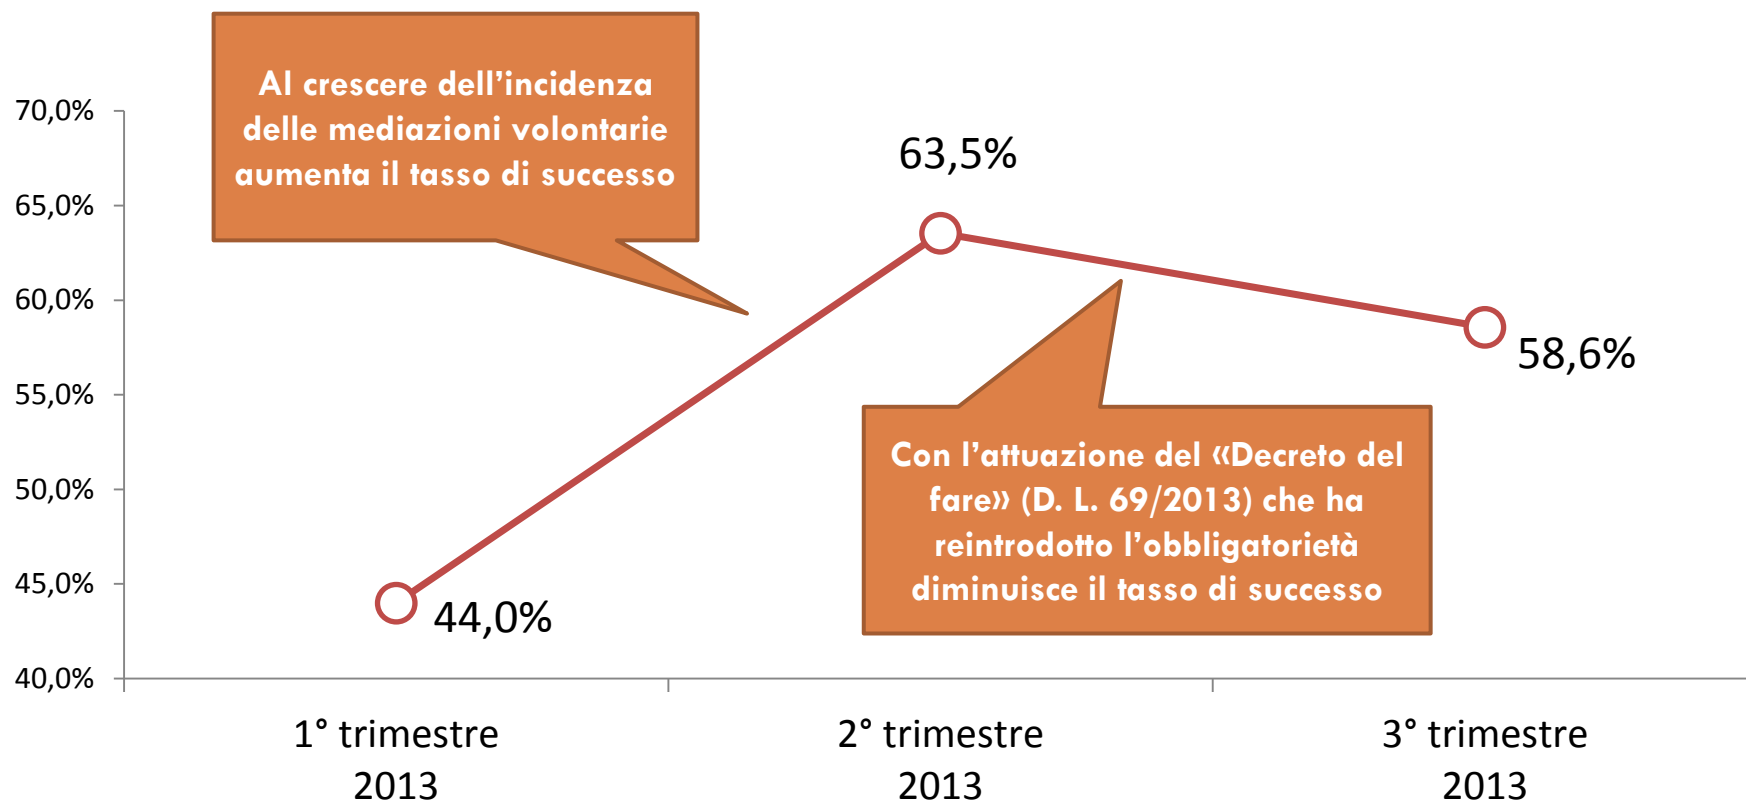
Al crescere dell’incidenza delle mediazioni volontarie aumenta il tasso di successo

70,0%
65,0%
60,0%
55,0%
50,0%
45,0%
40,0%

63,5%
58,6%
44,0%

Con l’attuazione del «Decreto del fare» (D. L. 69/2013) che ha reintrodotto l’obbligatorietà diminuisce il tasso di successo

1° trimestre 2013
2° trimestre 2013
3° trimestre 2013